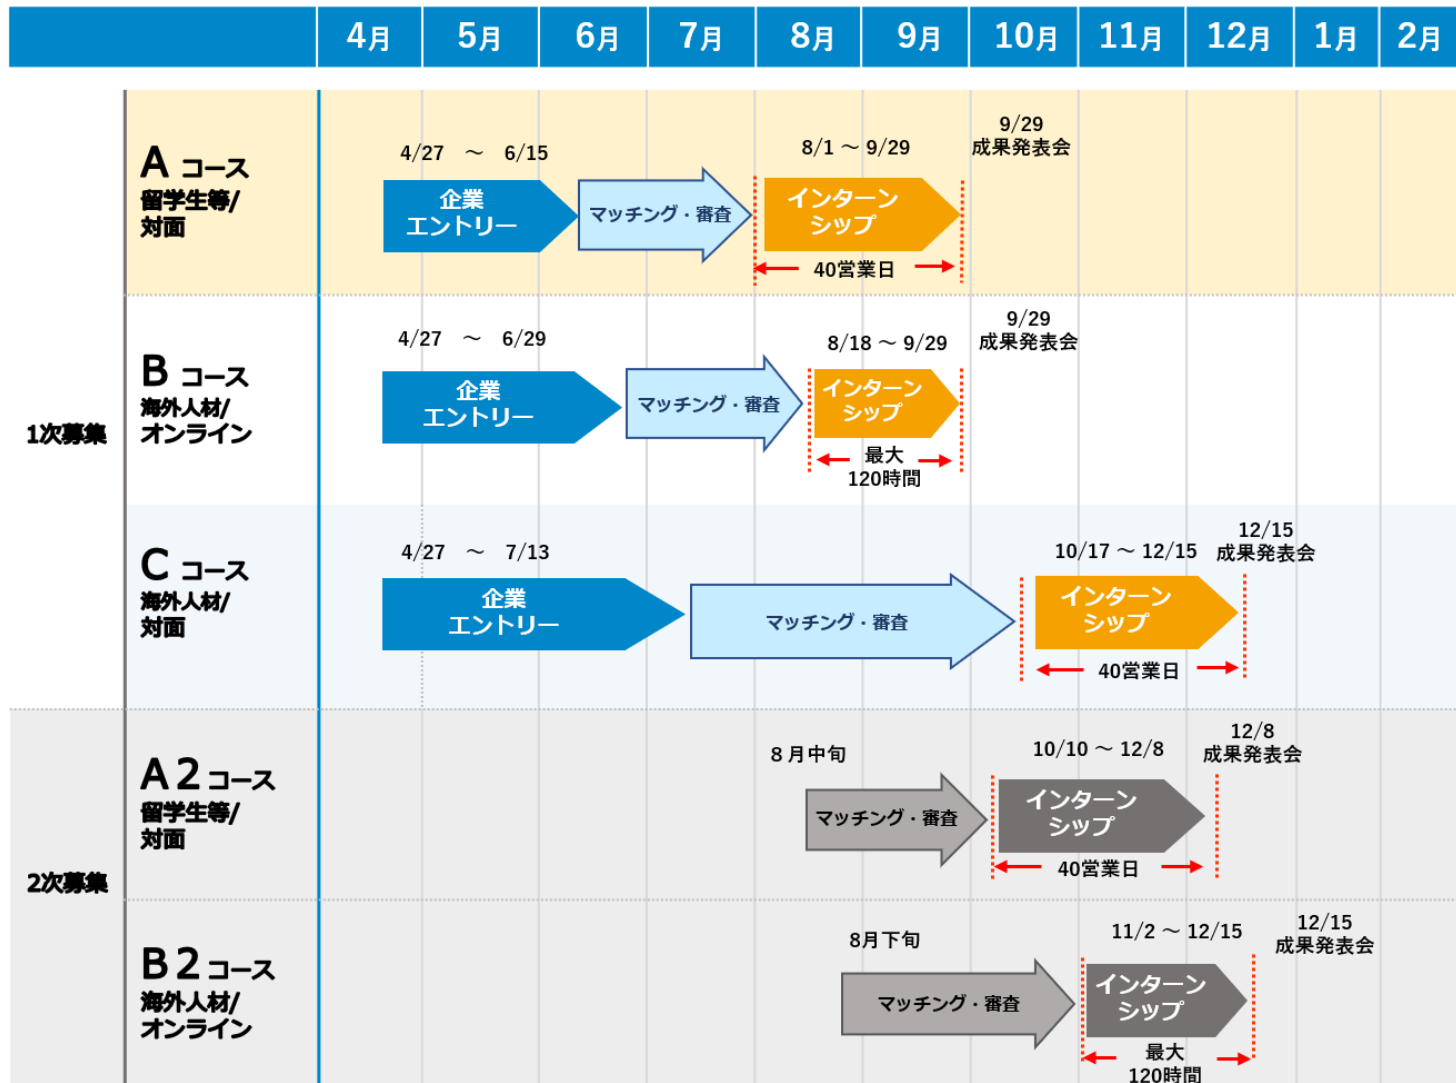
4月 5月 6月 7月 8月 9月 10月 11月 12月 1月 2月

1次募集

A コース
留学生等/
対面

4/27 〜 6/15
企業
エントリー
マッチング・審査
8/1 〜 9/29
インターン
シップ
40営業日
9/29
成果発表会

B コース
海外人材/
オンライン

4/27 〜 6/29
企業
エントリー
マッチング・審査
8/18 〜 9/29
インターン
シップ
最大
120時間
9/29
成果発表会

C コース
海外人材/
対面

4/27 〜 7/13
企業
エントリー
マッチング・審査
10/17 〜 12/15
インターン
シップ
40営業日
12/15
成果発表会

2次募集

A 2 コース
留学生等/
対面

8月中旬
マッチング・審査
10/10 〜 12/8
インターン
シップ
40営業日
12/8
成果発表会

B 2 コース
海外人材/
オンライン

8月下旬
マッチング・審査
11/2 〜 12/15
インターン
シップ
最大
120時間
12/15
成果発表会